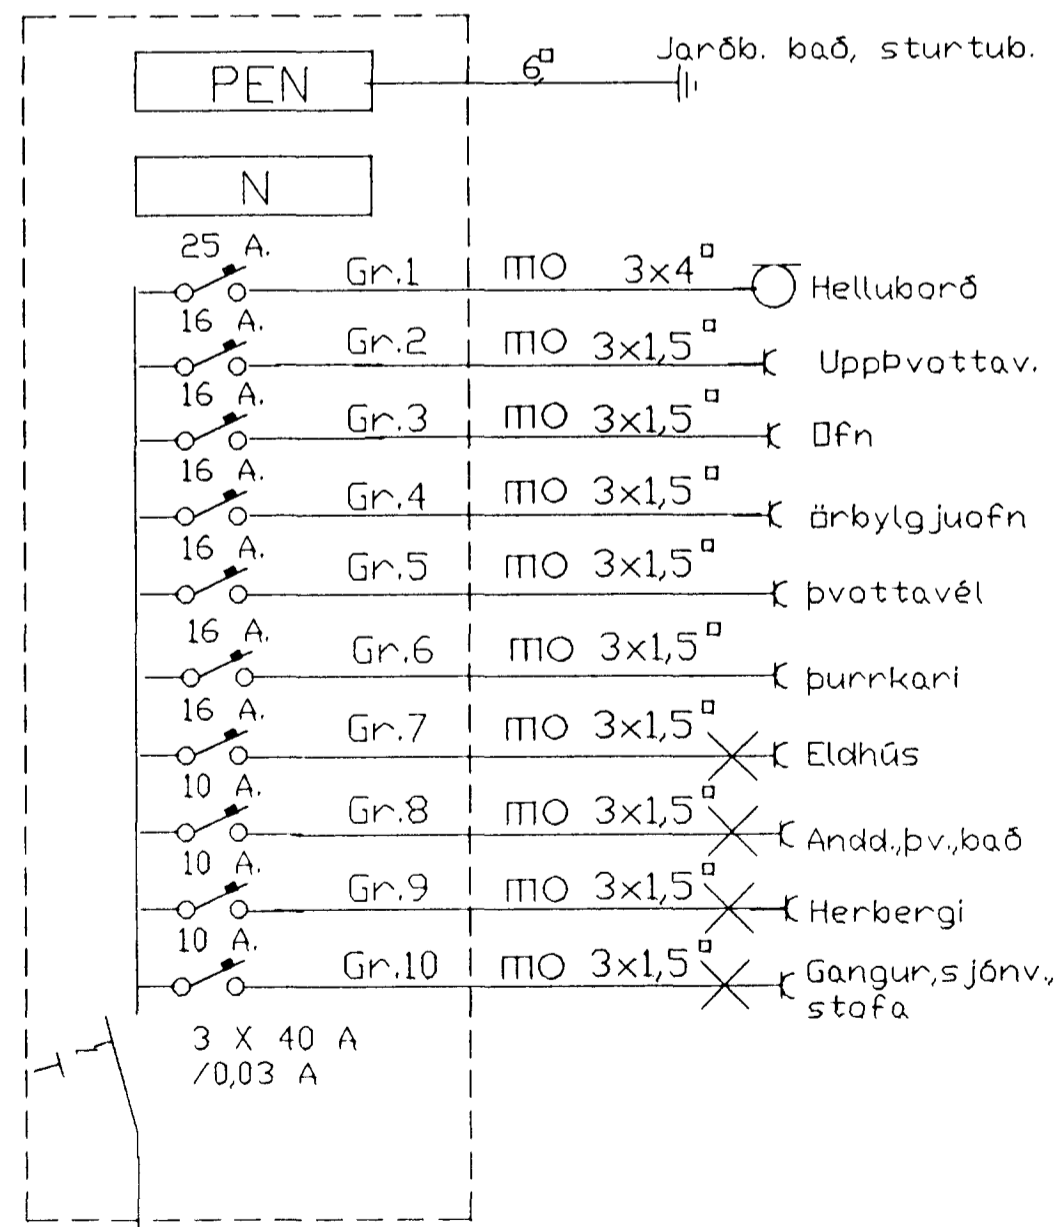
PEN

6$^{\square}$

Jarðb. bað, sturtub.

N

25 A.
Gr.1
MO $3\times4^{\square}$
Helluborð

16 A.
Gr.2
MO $3\times1,5^{\square}$
Uppþvottav.

16 A.
Gr.3
MO $3\times1,5^{\square}$
Ofn

16 A.
Gr.4
MO $3\times1,5^{\square}$
örbylgjuofn

16 A.
Gr.5
MO $3\times1,5^{\square}$
þvottavél

16 A.
Gr.6
MO $3\times1,5^{\square}$
þurrkari

16 A.
Gr.7
MO $3\times1,5^{\square}$
Eldhús

10 A.
Gr.8
MO $3\times1,5^{\square}$
Andd.,þv.,bað

10 A.
Gr.9
MO $3\times1,5^{\square}$
Herbergi

10 A.
Gr.10
MO $3\times1,5^{\square}$
Gangur,sjónv., stofa

3 X 40 A
/0,03 A